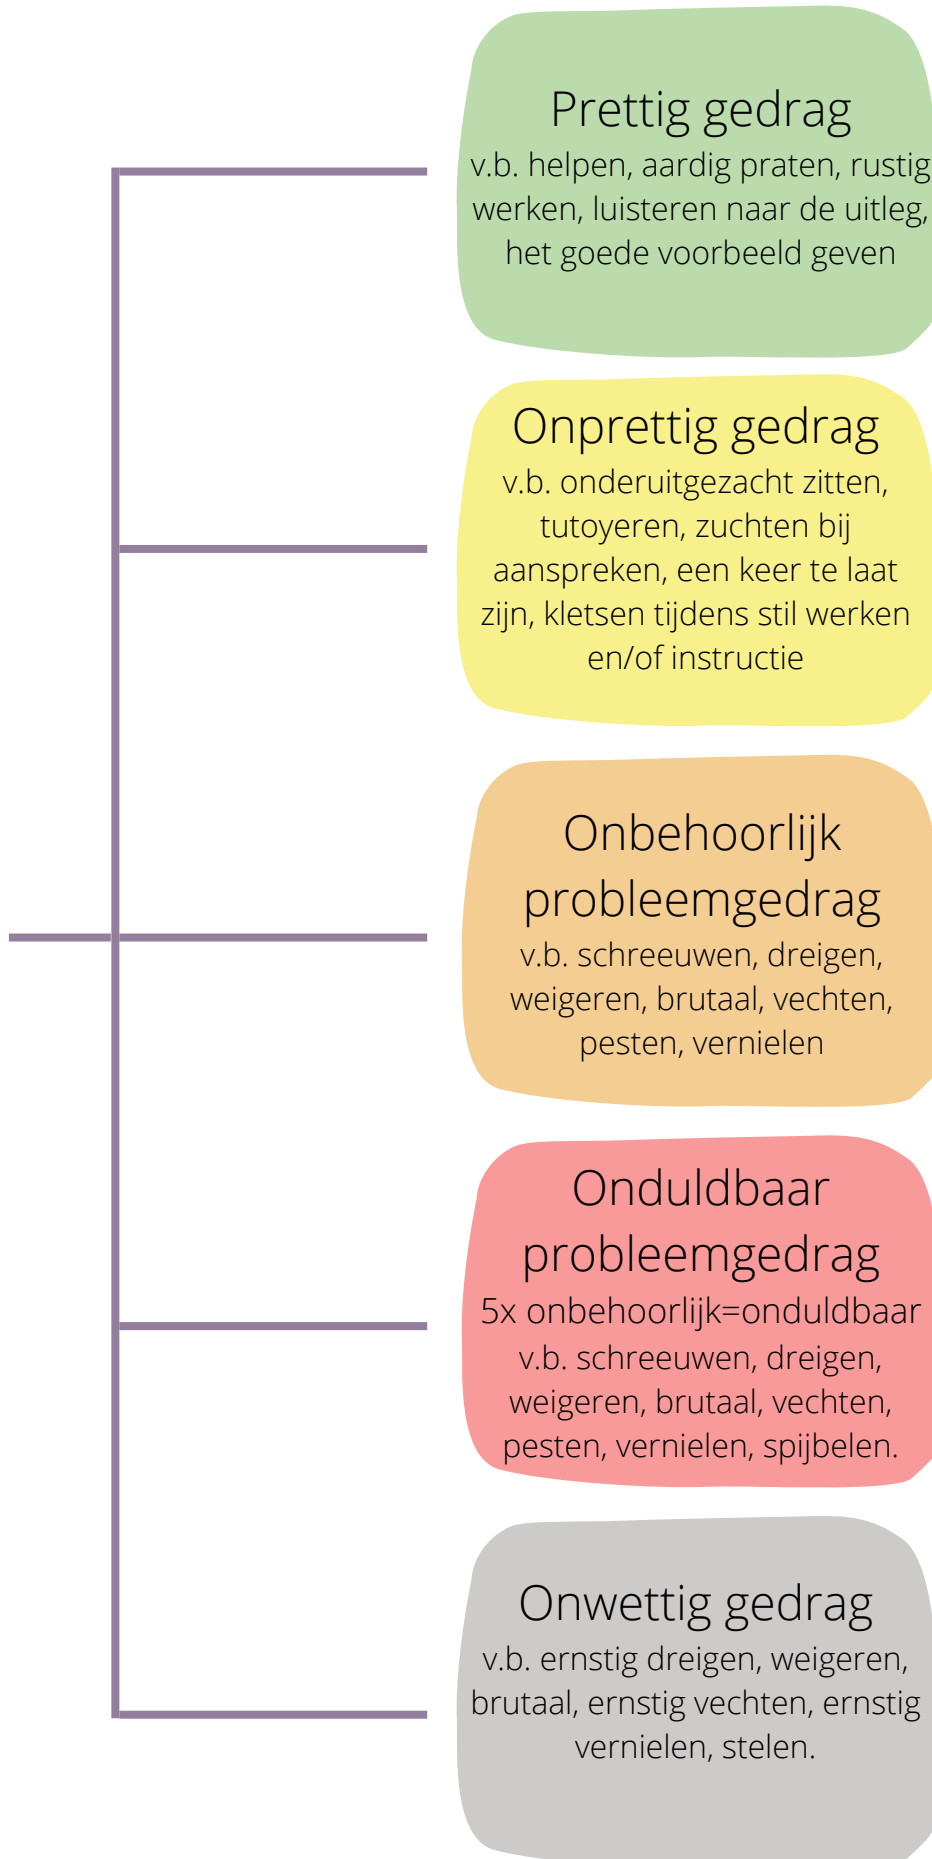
Prettig gedrag
v.b. helpen, aardig praten, rustig werken, luisteren naar de uitleg, het goede voorbeeld geven

Onprettig gedrag
v.b. onderuitgezacht zitten, tutoyeren, zuchten bij aanspreken, een keer te laat zijn, kletsen tijdens stil werken en/of instructie

Onbehoorlijk probleemgedrag
v.b. schreeuwen, dreigen, weigeren, brutaal, vechten, pesten, vernielen

Onduldbaar probleemgedrag
5x onbehoorlijk=onduldbaar
v.b. schreeuwen, dreigen, weigeren, brutaal, vechten, pesten, vernielen, spijbelen.

Onwettig gedrag
v.b. ernstig dreigen, weigeren, brutaal, ernstig vechten, ernstig vernielen, stelen.